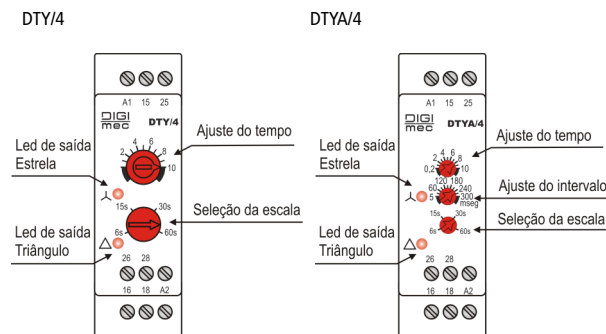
DTY/4

A1 15 25

DIGI mec DTY/4

Led de saída Estrela

Ajuste do tempo

2 4 6 8 10

15s 30s

Seleção da escala

Led de saída Triângulo

6s 60s

26 28

16 18 A2

DTYA/4

A1 15 25

DIGI mec DTYA/4

Led de saída Estrela

Ajuste do tempo

0,2 2 4 6 8 10

Ajuste do intervalo

120 180 60 240 5 300 mseg

Seleção da escala

15s 30s 6s 60s

Led de saída Triângulo

26 28

16 18 A2